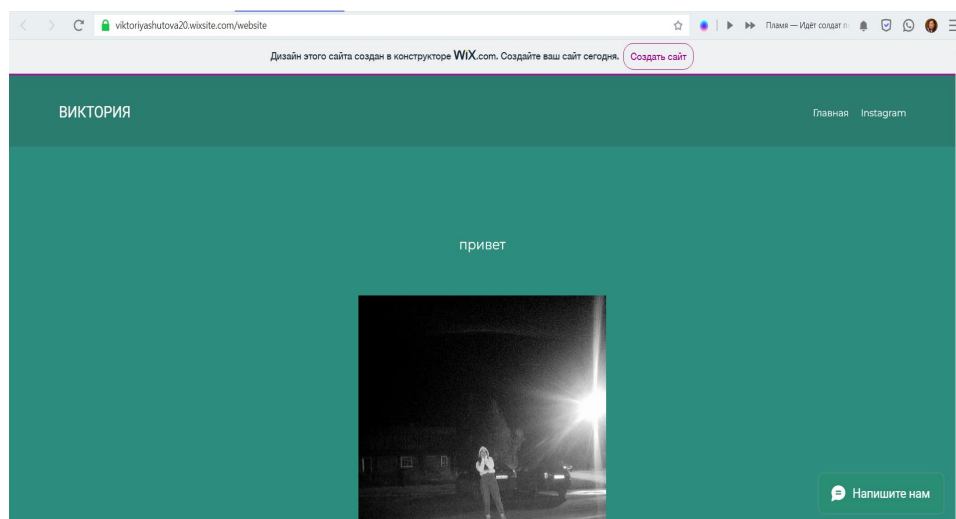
viktoriyashutova20.wixsite.com/website

Пламя — Идёт солдат п

Дизайн этого сайта создан в конструкторе WiX.com. Создайте ваш сайт сегодня. Создать сайт

ВИКТОРИЯ

Главная Instagram

привет

Напишите нам